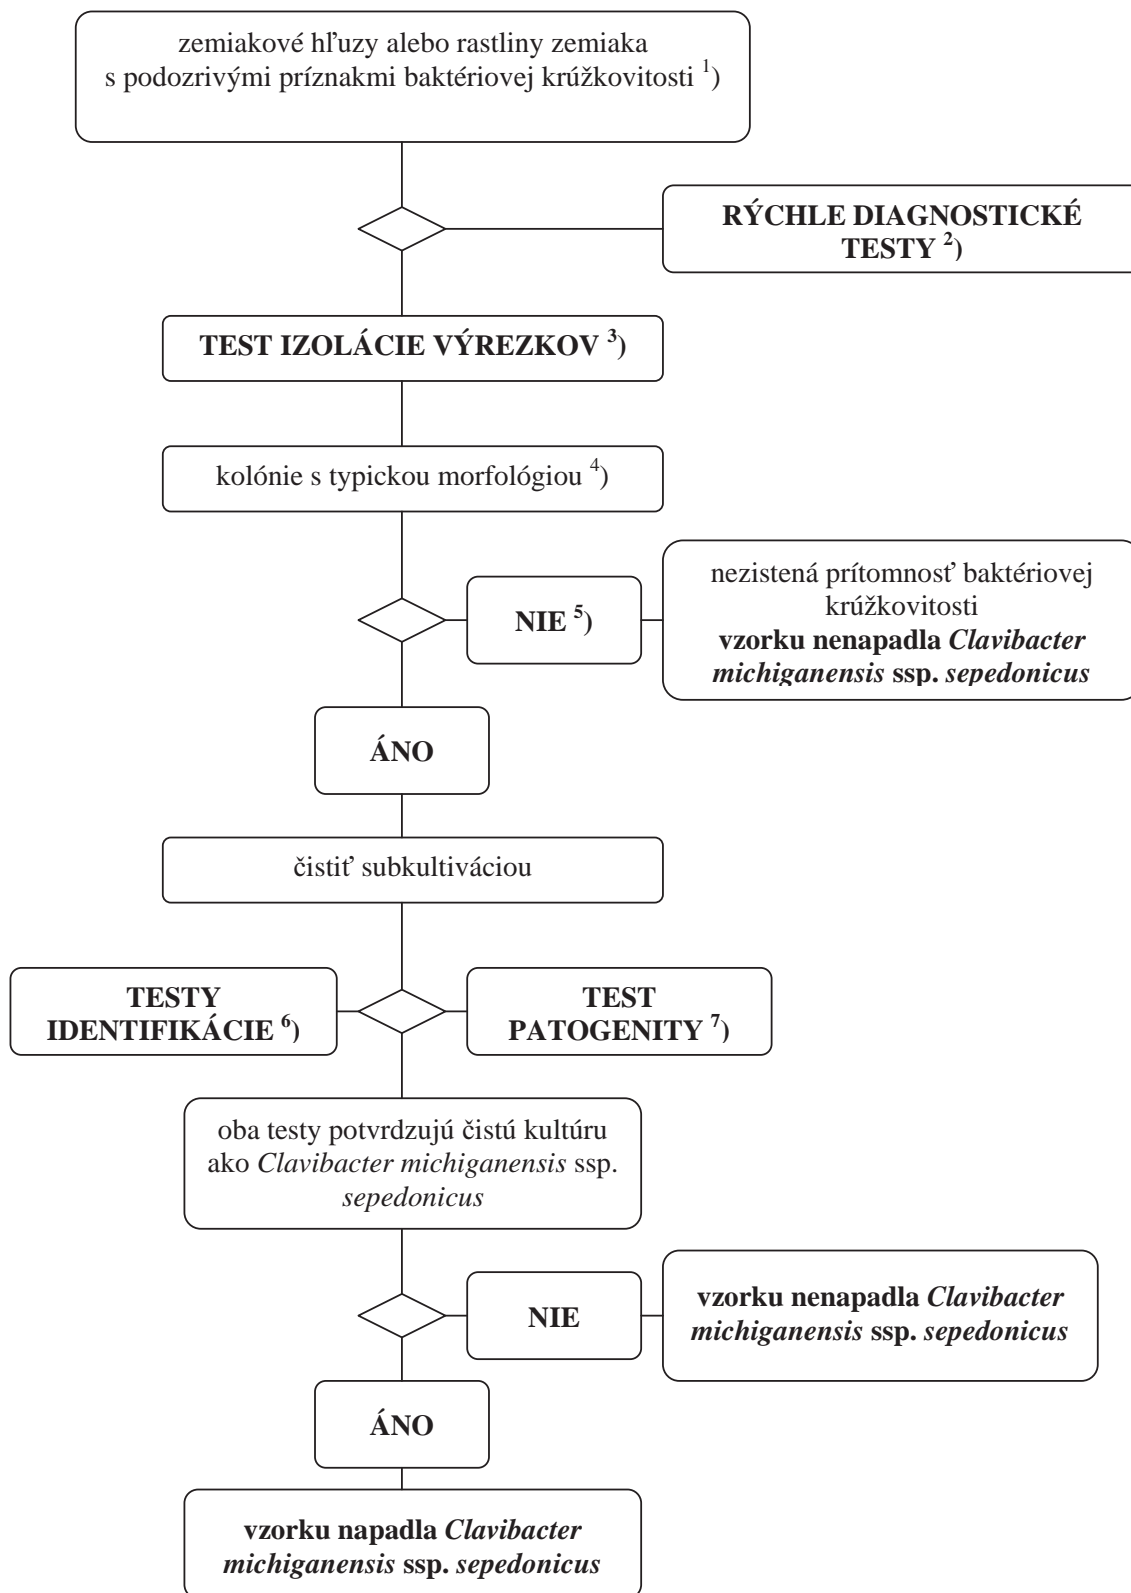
zemiakové hľuzy alebo rastliny zemiaka s podozrivými príznakmi baktériovej krúžkovitosti $^{1}$)

RÝCHLE DIAGNOSTICKÉ TESTY $^{2}$)

TEST IZOLÁCIE VÝREZKOV $^{3}$)

kolónie s typickou morfológiou $^{4}$)

NIE $^{5}$)

nezistená prítomnosť baktériovej krúžkovitosti
vzorku nenapadla Clavibacter michiganensis ssp. sepedonicus

ÁNO

čistiť subkultiváciou

TESTY IDENTIFIKÁCIE $^{6}$)

TEST PATOGENITY $^{7}$)

oba testy potvrdzujú čistú kultúru ako Clavibacter michiganensis ssp. sepedonicus

NIE

vzorku nenapadla Clavibacter michiganensis ssp. sepedonicus

ÁNO

vzorku napadla Clavibacter michiganensis ssp. sepedonicus